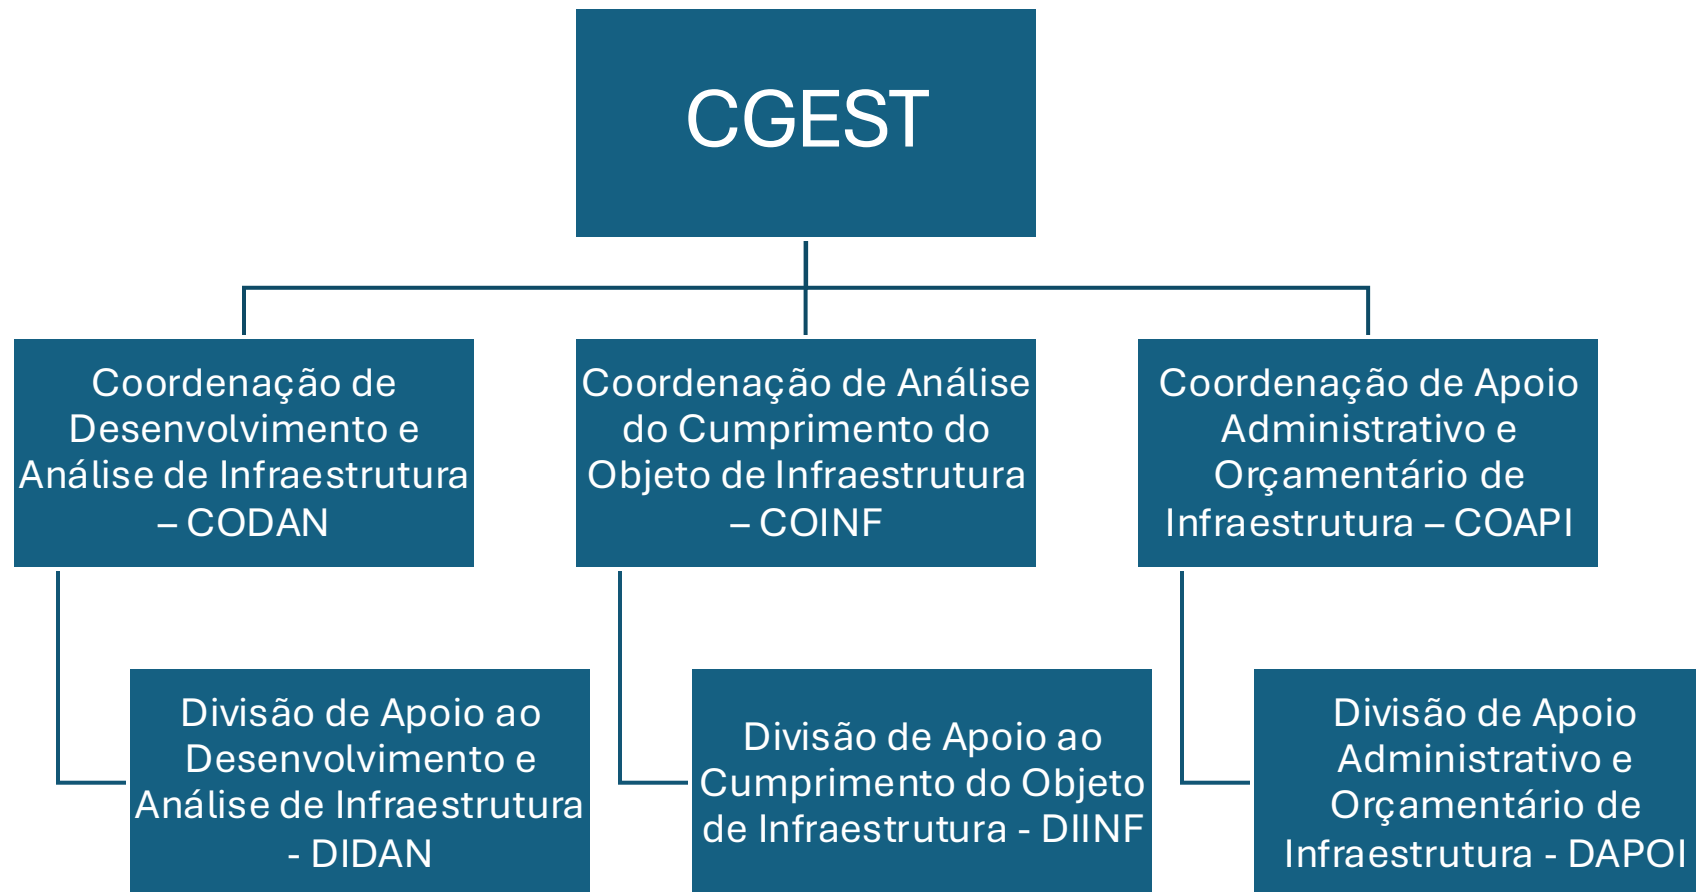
CGEST

Coordenação de Desenvolvimento e Análise de Infraestrutura – CODAN

Coordenação de Análise do Cumprimento do Objeto de Infraestrutura – COINF

Coordenação de Apoio Administrativo e Orçamentário de Infraestrutura – COAPI

Divisão de Apoio ao Desenvolvimento e Análise de Infraestrutura - DIDAN

Divisão de Apoio ao Cumprimento do Objeto de Infraestrutura - DIINF

Divisão de Apoio Administrativo e Orçamentário de Infraestrutura - DAPOI